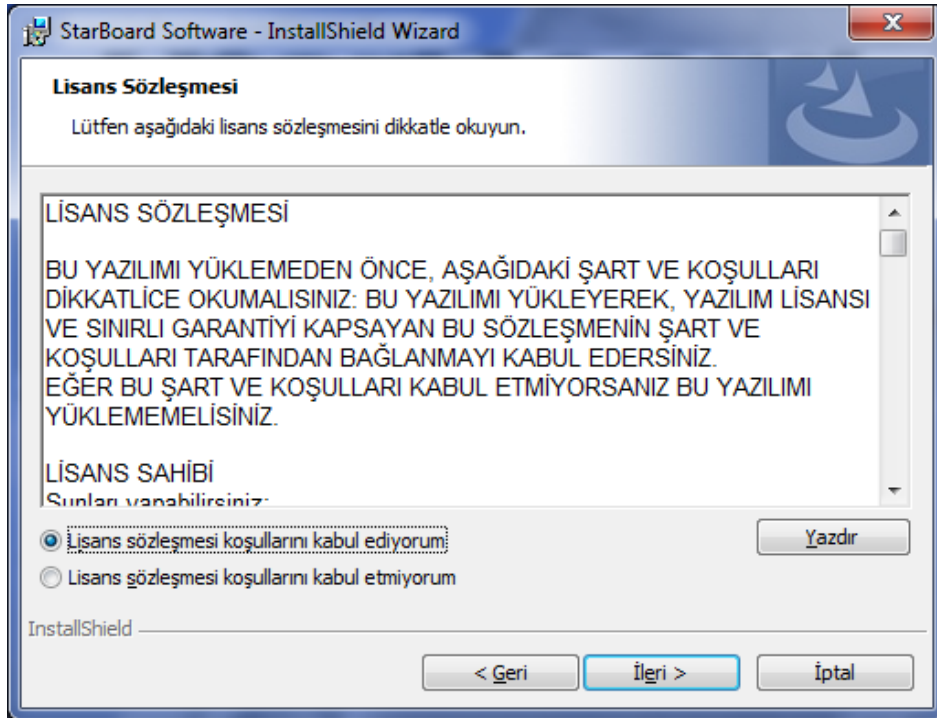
StarBoard Software - InstallShield Wizard

X

Lisans Sözleşmesi

Lütfen aşağıdaki lisans sözleşmesini dikkatle okuyun.

LİSANS SÖZLEŞMESİ

BU YAZILIMI YÜKLEMEDEN ÖNCE, AŞAĞIDAKİ ŞART VE KOŞULLARI DİKKATLICE OKUMALISINIZ: BU YAZILIMI YÜKLEYEREK, YAZILIM LİSANSI VE SINIRLI GARANTİYİ KAPSAYAN BU SÖZLEŞMENİN ŞART VE KOŞULLARI TARAFINDAN BAĞLANMAYI KABUL EDERSİNİZ.
EĞER BU ŞART VE KOŞULLARI KABUL ETMİYORSANIZ BU YAZILIMI YÜKLEMEMELİSİNİZ.

LİSANS SAHİBİ

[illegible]

Lisans sözleşmesi koşullarını kabul ediyorum

Lisans sözleşmesi koşullarını kabul etmiyorum

Yazdır

InstallShield

< Geri

İleri >

İptal